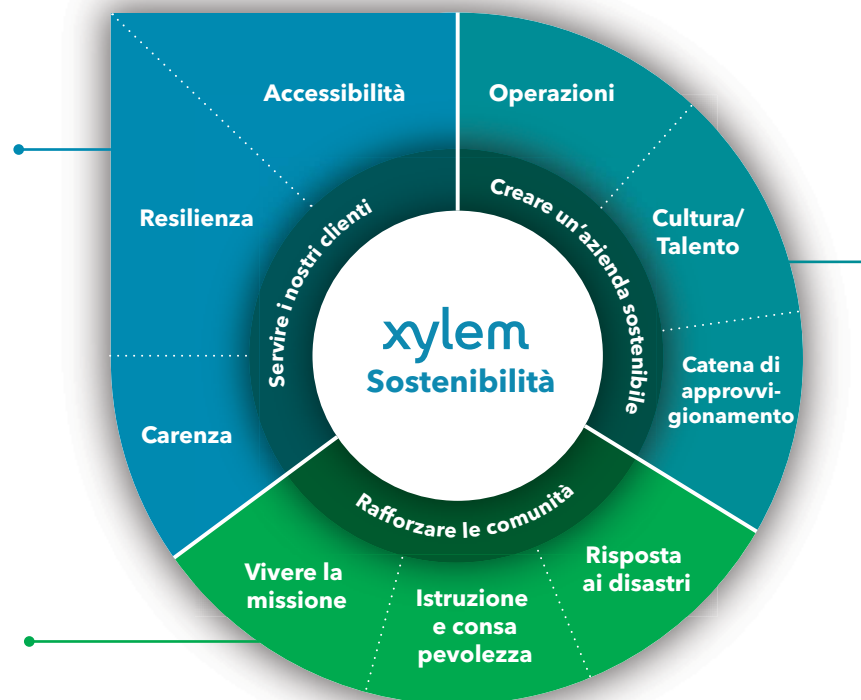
Accessibilità

Resilienza

Carenza

Servire i nostri clienti

Operazioni

Cultura/ Talento

Catena di approvvigionamento

Creare un'azienda sostenibile

xylem
Sostenibilità

Rafforzare le comunità

Vivere la missione

Istruzione e consapevolezza

Risposta ai disastri